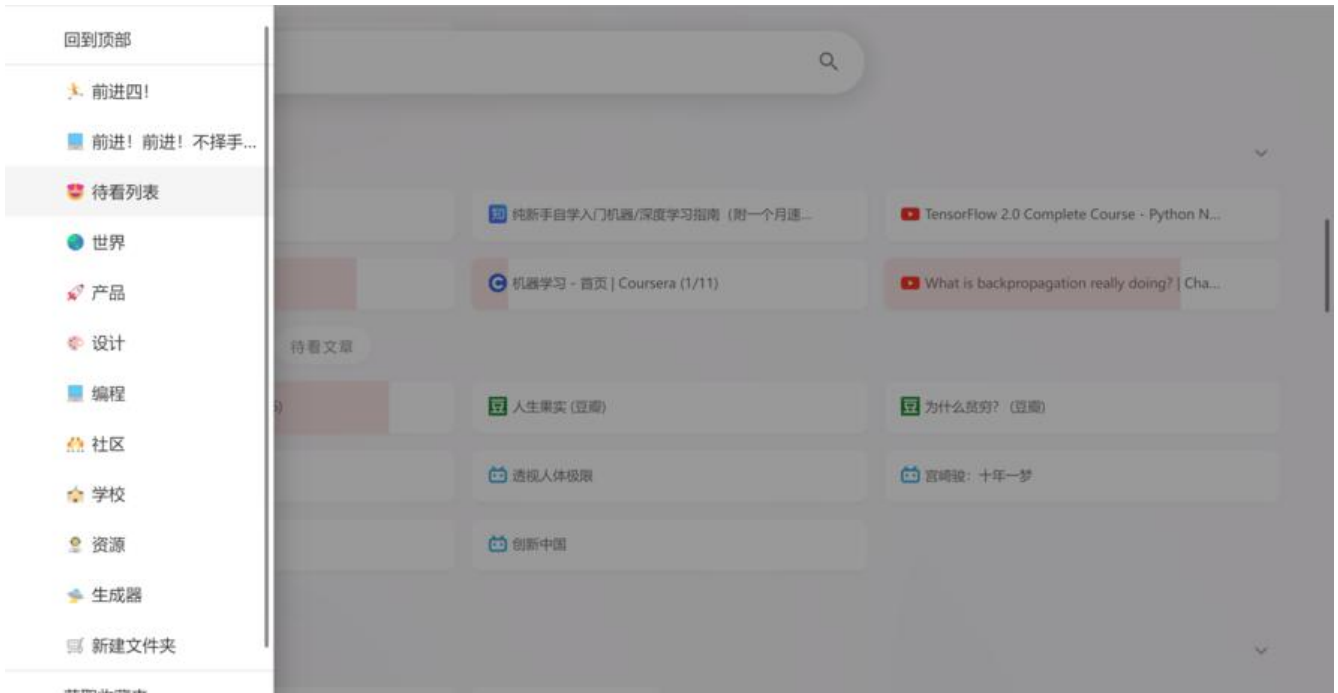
回到顶部

前进四!

前进！前进！不择手...

待看列表

世界

产品

设计

编程

社区

学校

资源

生成器

新建文件夹

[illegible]

纯新手自学入门机器/深度学习指南（附一个月速...

TensorFlow 2.0 Complete Course - Python N...

机器学习 - 首页 | Coursera (1/11)

What is backpropagation really doing? | Cha...

待看文章

人生果实 (豆瓣)

为什么贫穷? (豆瓣)

透视人体极限

宫崎骏：十年一梦

创新中国